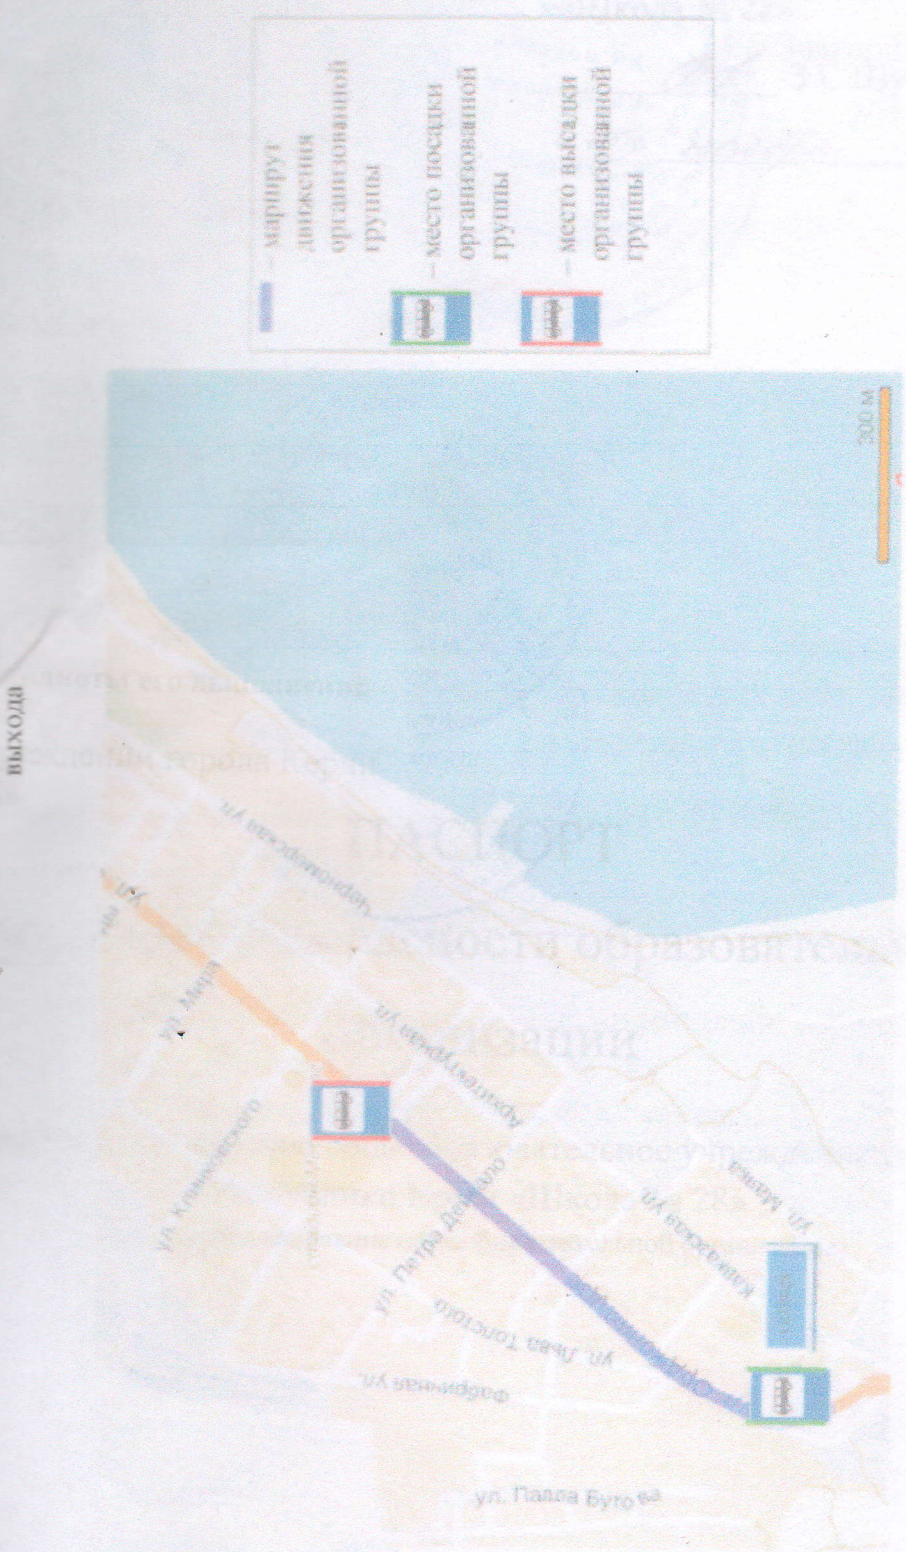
выхода

– маршрут движения организованной группы

– место посадки организованной группы

– место высадки организованной группы

300 м

ул. Мира

Черноморская ул.

ул. Клименко

Аджарская ул.

ул. Петра Демченко

Кавказская ул.

ул. Льва Толстого

ул. Мира

Фабричная ул.

ул. Павла Бутова

ПАСПОРТ

безопасности образовательной организации